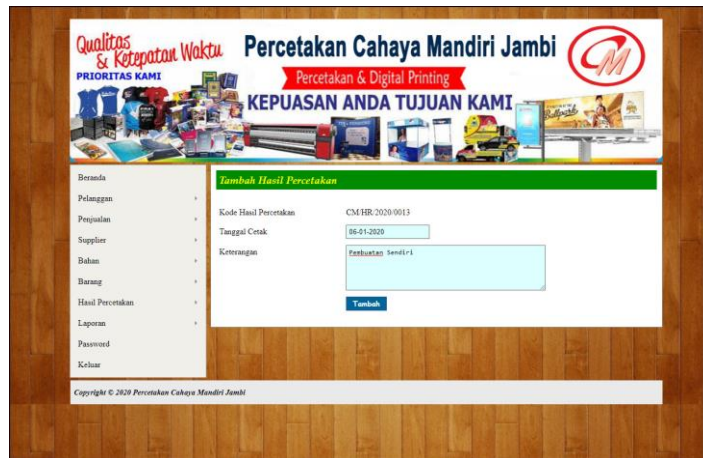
Qualitas & Ketepatan Waktu
PRIORITAS KAMI

Percetakan Cahaya Mandiri Jambi
Percetakan & Digital Printing
KEPUASAN ANDA TUJUAN KAMI

Beranda
Pelanggan
Penjualan
Supplier
Bahan
Barang
Hasil Percetakan
Laporan
Password
Keluar

Tambah Hasil Percetakan

Kode Hasil Percetakan CM/HR/2020/0013
Tanggal Cetak 06-01-2020
Keterangan Pembuatan Sendiri

Tambah

Copyright © 2020 Percetakan Cahaya Mandiri Jambi